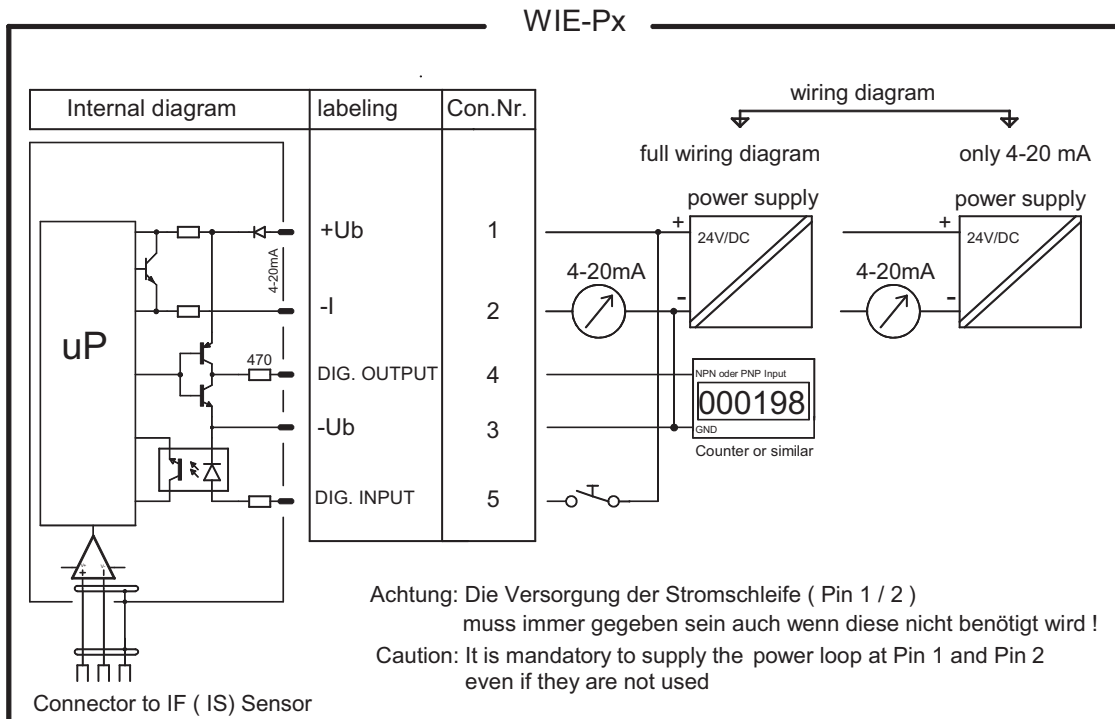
WIE-Px

Internal diagram | labeling | Con.Nr.

wiring diagram

full wiring diagram

only 4-20 mA

power supply

power supply

uP

4-20mA

470

+Ub 1

-I 2

DIG. OUTPUT 4

-Ub 3

DIG. INPUT 5

+ 24V/DC -

+ 24V/DC -

4-20mA

4-20mA

NPN oder PNP Input

000198

GND

Counter or similar

Achtung: Die Versorgung der Stromschleife ( Pin 1 / 2 ) muss immer gegeben sein auch wenn diese nicht benötigt wird !

Caution: It is mandatory to supply the power loop at Pin 1 and Pin 2 even if they are not used

Connector to IF ( IS) Sensor